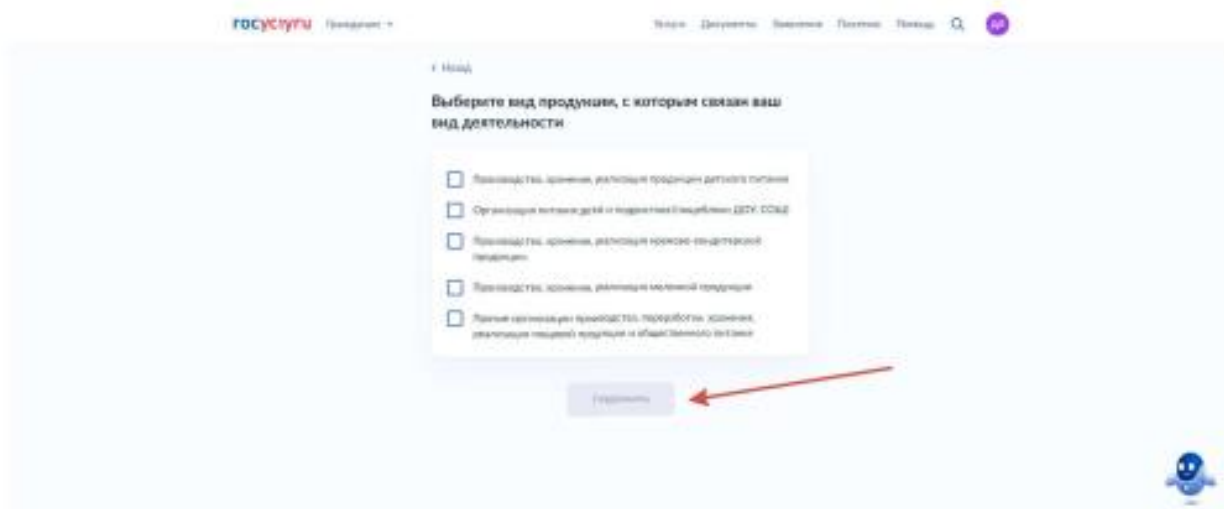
госуслуги Предприятие

Услуги Документы Заявления Платежи Помощь

АР

< Назад

Выберите вид продукции, с которым связан ваш вид деятельности

Производство, хранение, реализация продукции детского питания

Организация питания детей и подростков (вкл. ДОУ, СОШ)

Производство, хранение, реализация кремово-кондитерской продукции

Производство, хранение, реализация молочной продукции

Прочие организации производства, переработки, хранения, реализации пищевой продукции и общественного питания

Продолжить